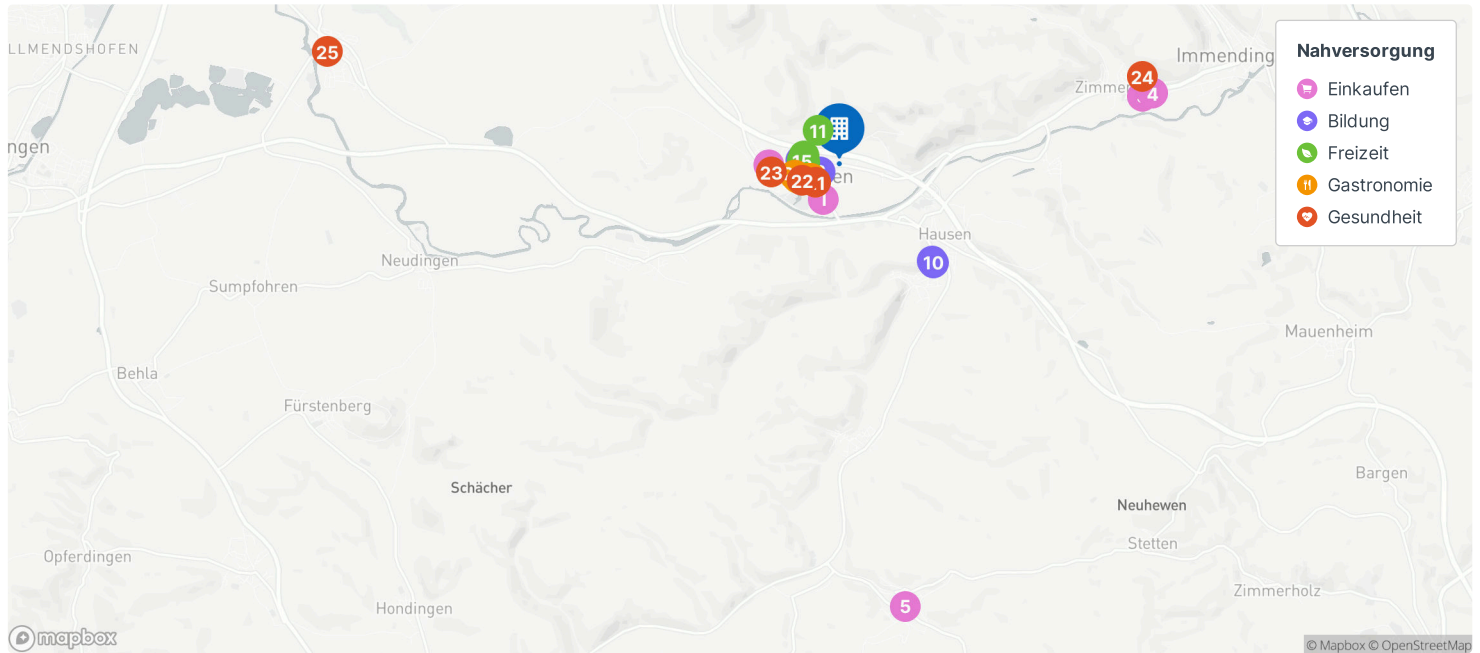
ALLMENDSHOFEN
25
ngen
Immending
24
Zimmer
4
11
15
23
22
1
en
1
Hausen
10
Neudingen
Sumpfohren
Mauenheim
Behla
Fürstenberg
Schächer
Bargen
Neuhewen
Stetten
Opferdingen
Zimmerholz
Hondingen
5
mapbox
© Mapbox © OpenStreetMap

Nahversorgung
Einkaufen
Bildung
Freizeit
Gastronomie
Gesundheit